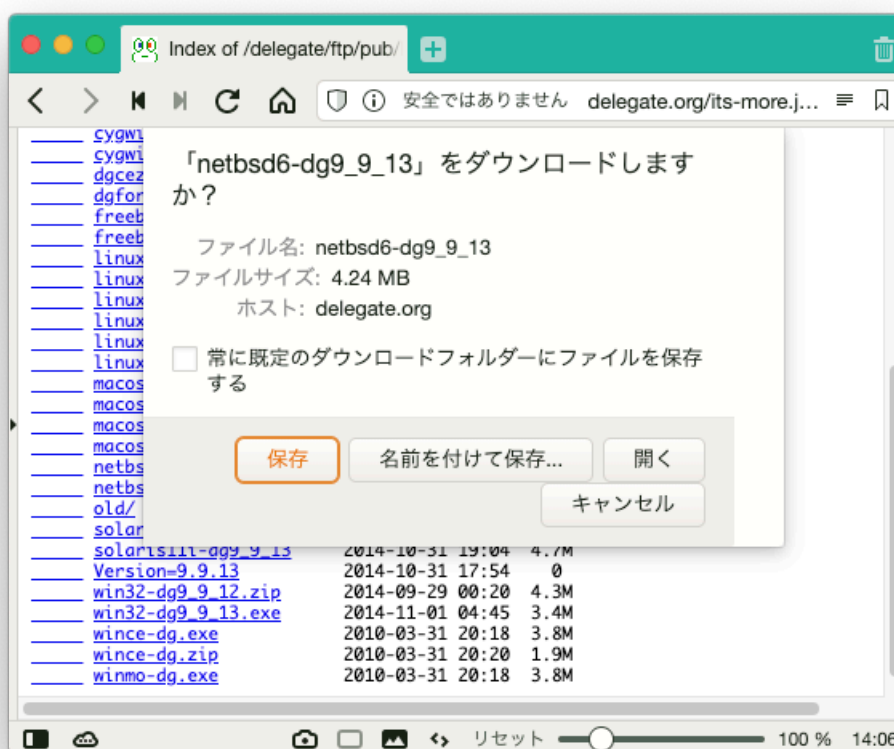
Index of /delegate/ftp/pub/

安全ではありません delegate.org/its-more.j...

cygwi
cygwi
dgcez
dgfor
freeb
freeb
linux
linux
linux
linux
linux
linux
macos
macos
macos
macos
netbs
netbs
old/
solar
solaris11i-dg9_9_13 2014-10-31 19:04 4.7M
Version=9.9.13 2014-10-31 17:54 0
win32-dg9_9_12.zip 2014-09-29 00:20 4.3M
win32-dg9_9_13.exe 2014-11-01 04:45 3.4M
wince-dg.exe 2010-03-31 20:18 3.8M
wince-dg.zip 2010-03-31 20:20 1.9M
winmo-dg.exe 2010-03-31 20:18 3.8M

「netbsd6-dg9_9_13」をダウンロードしますか？

ファイル名: netbsd6-dg9_9_13
ファイルサイズ: 4.24 MB
ホスト: delegate.org

常に既定のダウンロードフォルダーにファイルを保存する

保存
名前を付けて保存...
開く
キャンセル

リセット 100 % 14:06